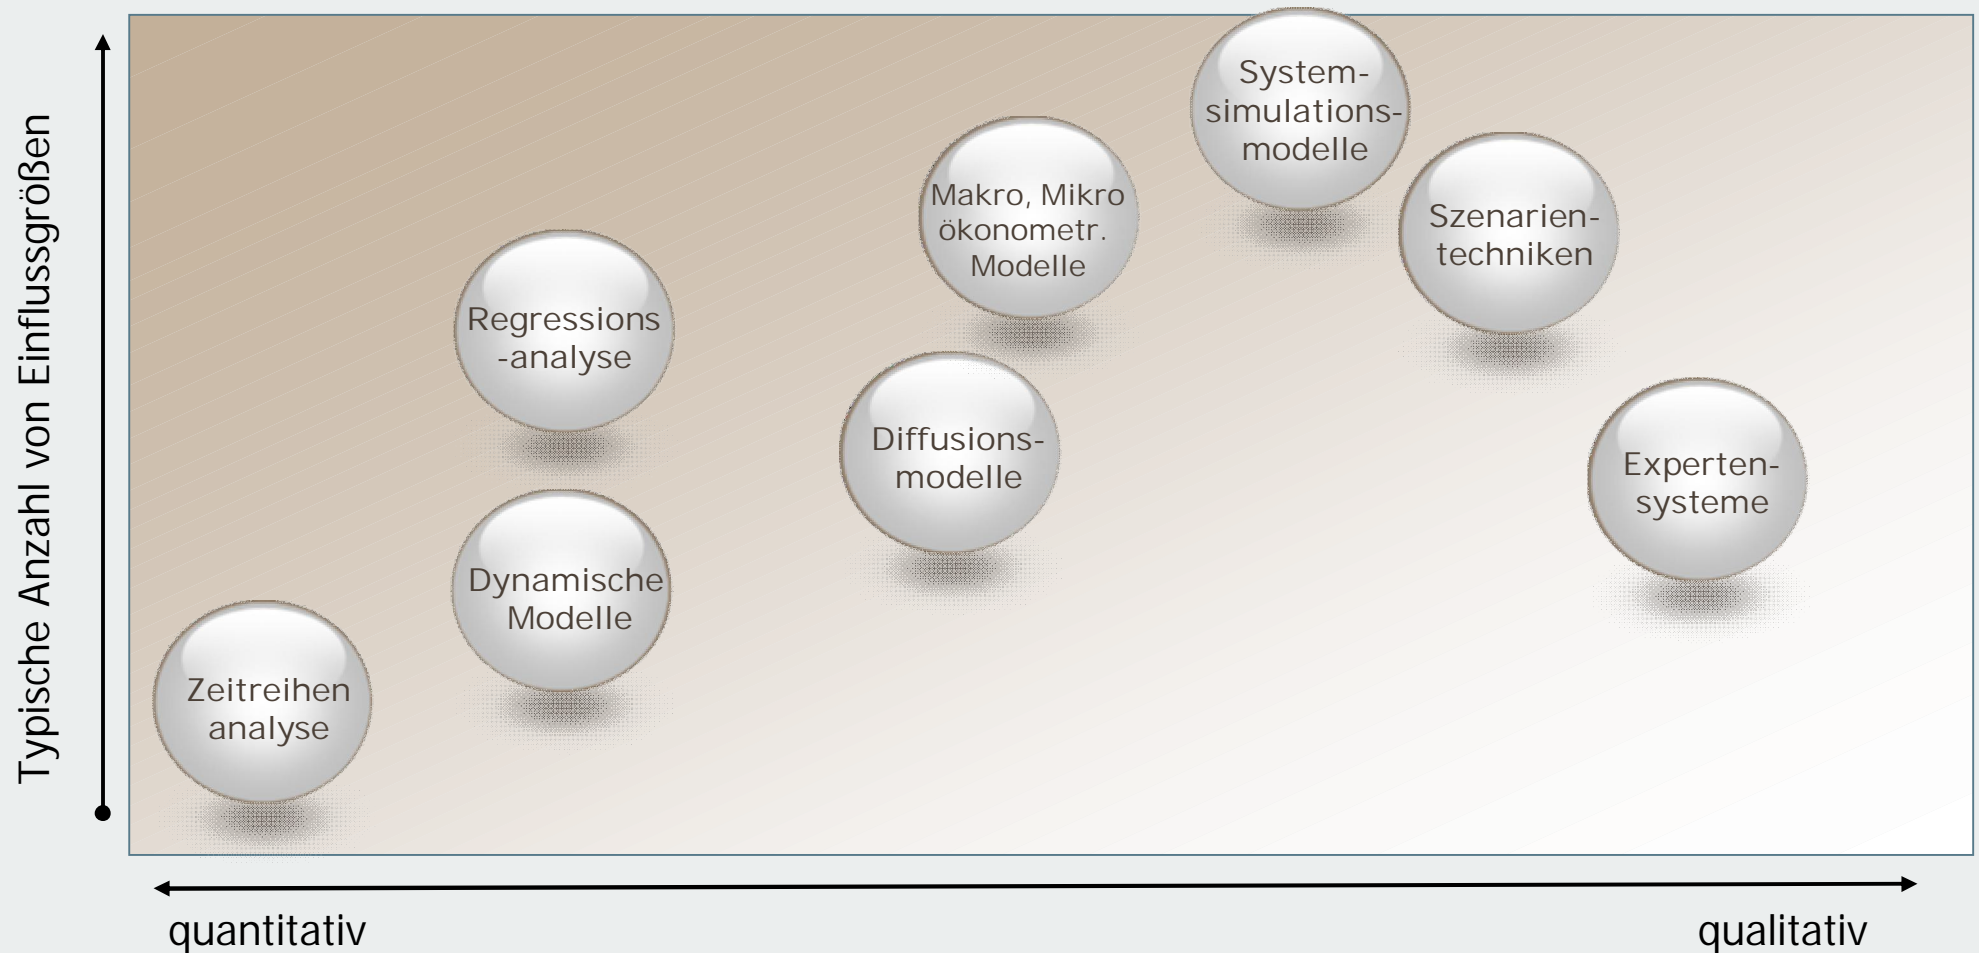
Typische Anzahl von Einflussgrößen

System-simulations-modelle

Makro, Mikro ökonometr. Modelle

Szenarien-techniken

Regressions -analyse

Diffusions-modelle

Experten-systeme

Dynamische Modelle

Zeitreihen analyse

quantitativ

qualitativ